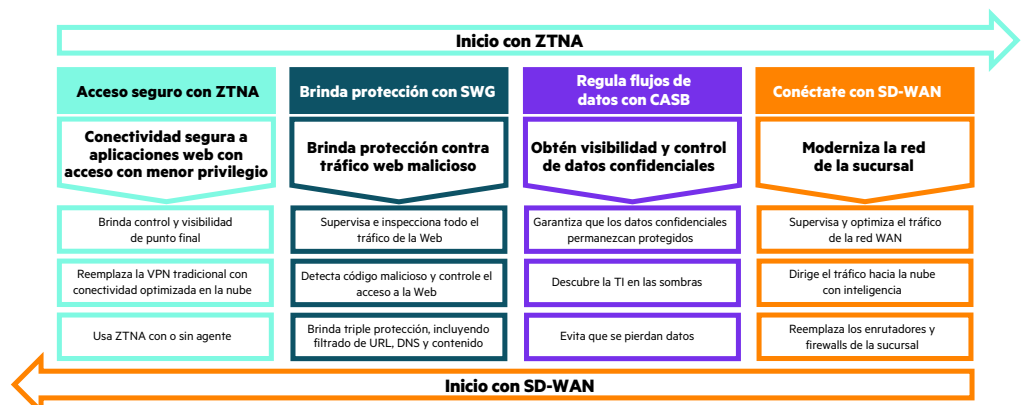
Inicio con ZTNA

Acceso seguro con ZTNA

Conectividad segura a aplicaciones web con acceso con menor privilegio

Brinda control y visibilidad de punto final

Reemplaza la VPN tradicional con conectividad optimizada en la nube

Usa ZTNA con o sin agente

Brinda protección con SWG

Brinda protección contra tráfico web malicioso

Supervisa e inspecciona todo el tráfico de la Web

Detecta código malicioso y controle el acceso a la Web

Brinda triple protección, incluyendo filtrado de URL, DNS y contenido

Regula flujos de datos con CASB

Obtén visibilidad y control de datos confidenciales

Garantiza que los datos confidenciales permanezcan protegidos

Descubre la TI en las sombras

Evita que se pierdan datos

Conéctate con SD-WAN

Moderniza la red de la sucursal

Supervisa y optimiza el tráfico de la red WAN

Dirige el tráfico hacia la nube con inteligencia

Reemplaza los enrutadores y firewalls de la sucursal

Inicio con SD-WAN